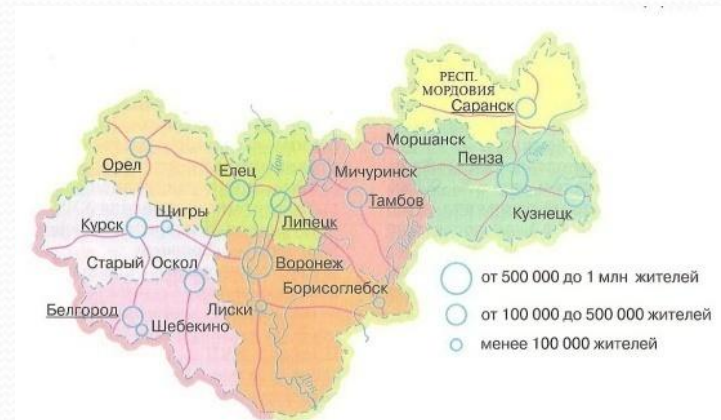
РЕСП. МОРДОВИЯ
Саранск
Моршанск
Пенза
Орел
Елец
Мичуринск
Тамбов
Кузнецк
Курск
Щигры
Липецк
Старый Оскол
Воронеж
Борисоглебск
Белгород
Лиски
Шебекино
Дон
Сура

от 500 000 до 1 млн жителей
от 100 000 до 500 000 жителей
менее 100 000 жителей